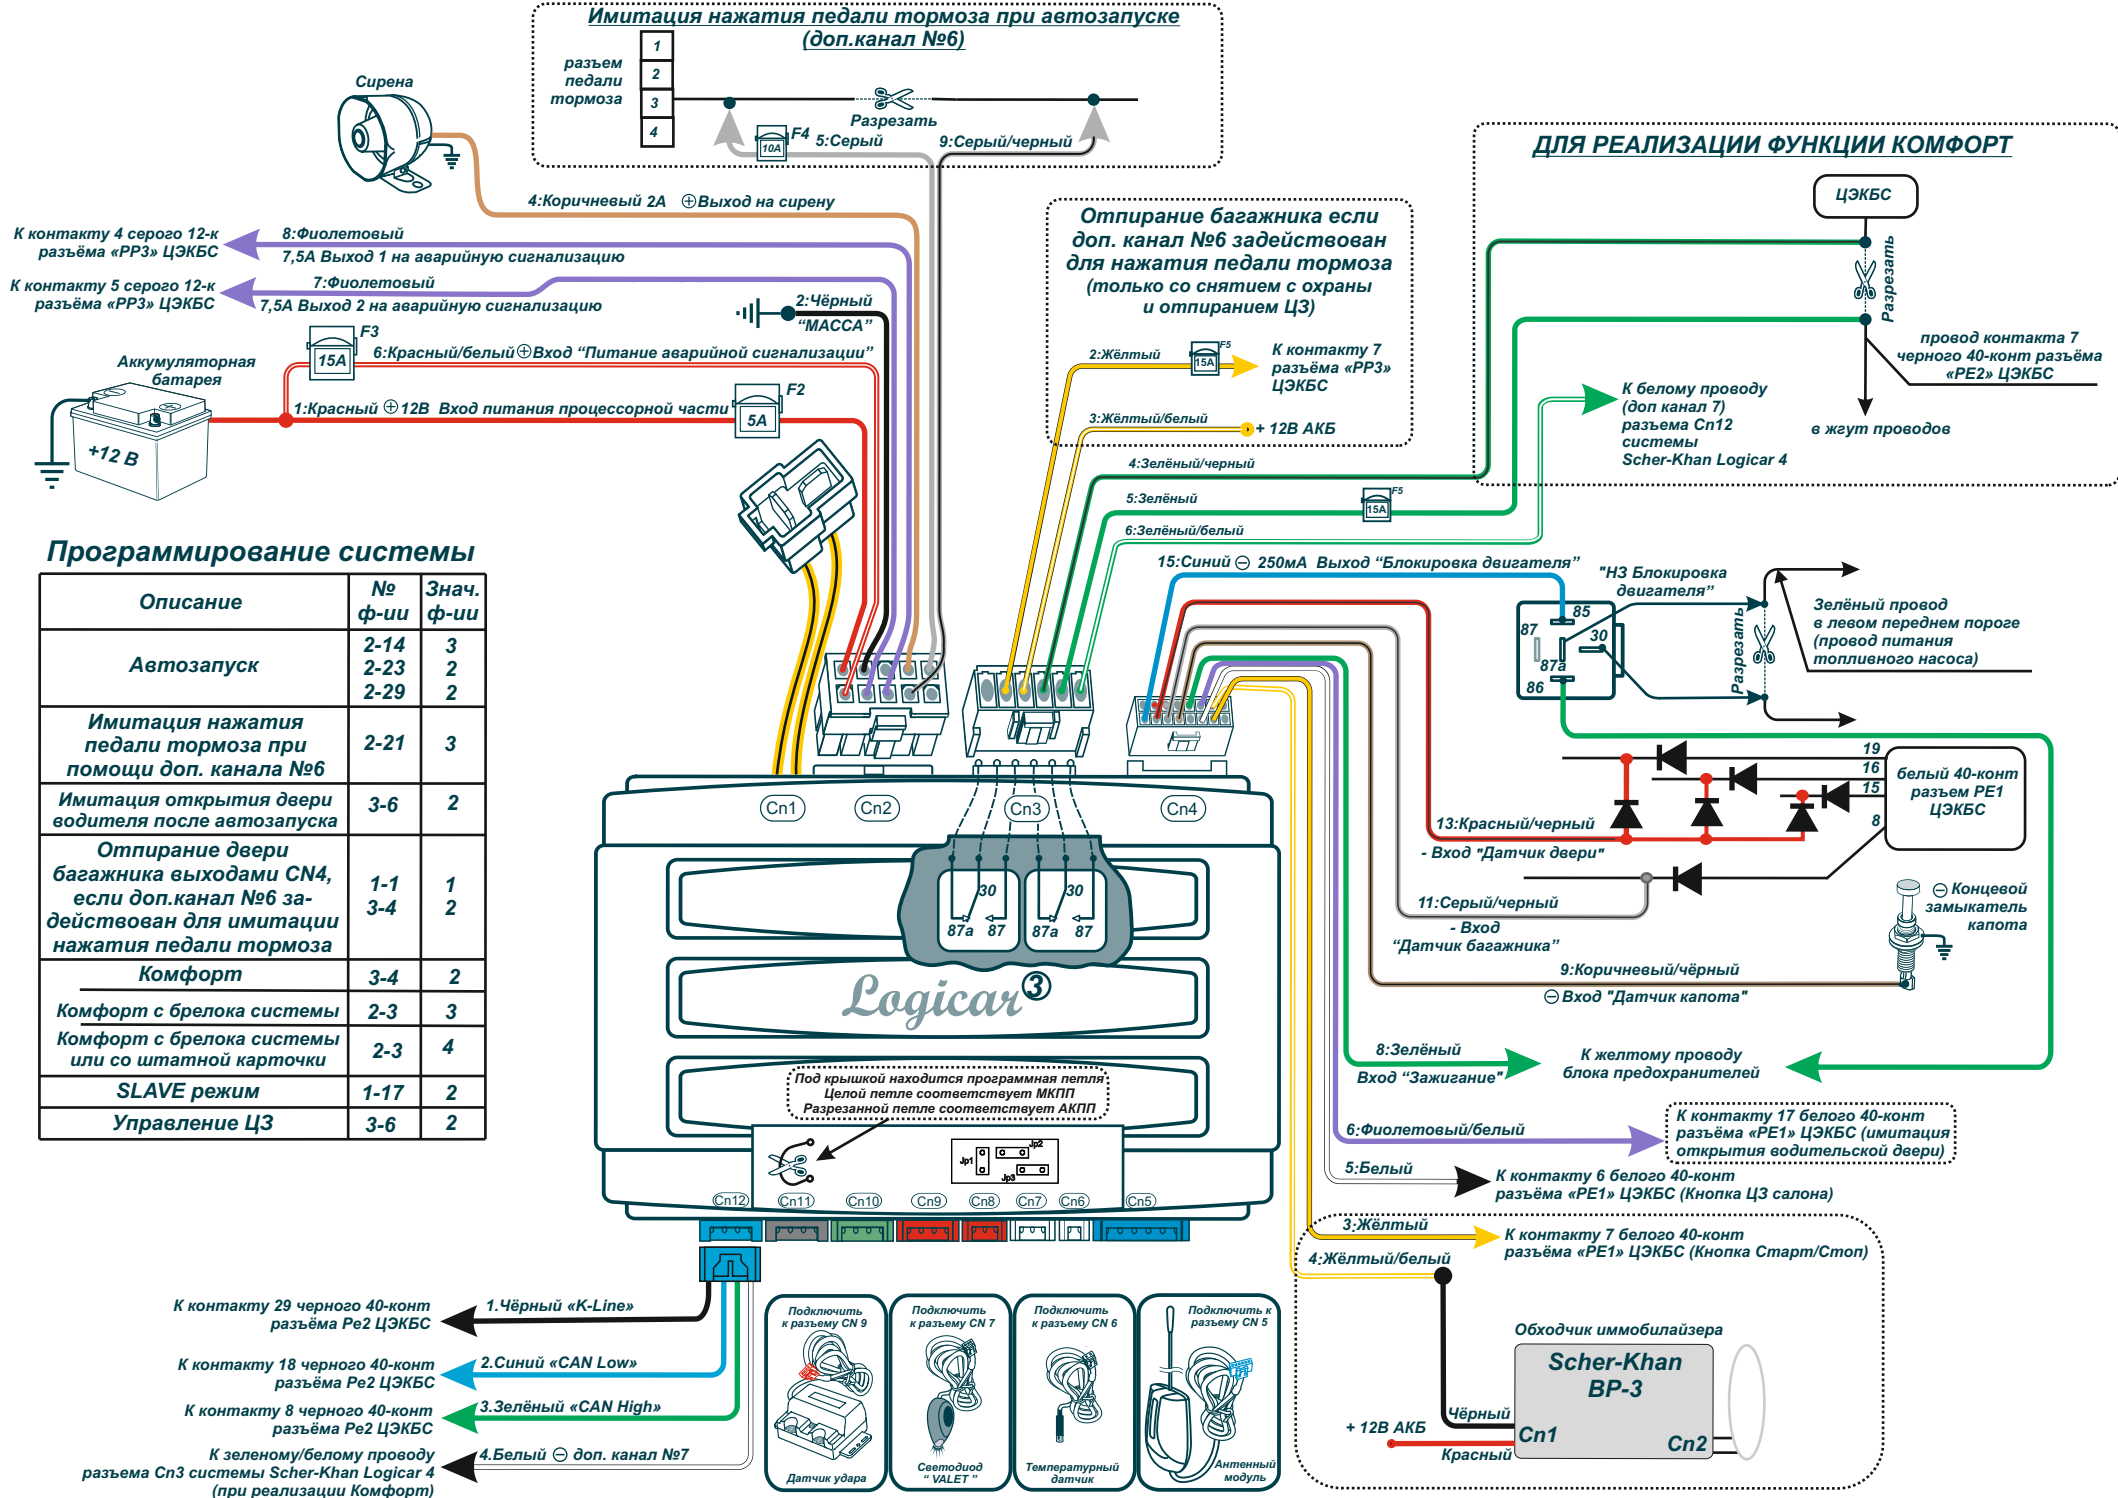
Имитация нажатия педали тормоза при автозапуске (доп.канал №6)

разъем педали тормоза

1
2
3
4

Разрезать

F4 5:Серый

9:Серый/черный

10A

Сирена

4:Коричневый 2А ⊕Выход на сирену

К контакту 4 серого 12-к разъёма «РР3» ЦЭКБС

8:Фиолетовый

7,5А Выход 1 на аварийную сигнализацию

К контакту 5 серого 12-к разъёма «РР3» ЦЭКБС

7:Фиолетовый

7,5А Выход 2 на аварийную сигнализацию

2:Чёрный "МАССА"

F3

15A

6:Красный/белый⊕Вход "Питание аварийной сигнализации"

Аккумуляторная батарея

+12 В

F2

1:Красный ⊕12В Вход питания процессорной части

5A

Отпирание багажника если доп. канал №6 задействован для нажатия педали тормоза (только со снятием с охраны и отпиранием ЦЗ)

2:Жёлтый

15A

F5

К контакту 7 разъёма «РР3» ЦЭКБС

3:Жёлтый/белый

+ 12В АКБ

ДЛЯ РЕАЛИЗАЦИИ ФУНКЦИИ КОМФОРТ

ЦЭКБС

Разрезать

провод контакта 7 черного 40-конт разъёма «РЕ2» ЦЭКБС

в жгут проводов

К белому проводу (доп канал 7) разъема Cn12 системы Scher-Khan Logicar 4

4:Зелёный/черный

5:Зелёный

F5

15A

6:Зелёный/белый

15:Синий ⊖ 250мА Выход "Блокировка двигателя"

"НЗ Блокировка двигателя"

85
87
30
87a
86

Разрезать

Зелёный провод в левом переднем пороге (провод питания топливного насоса)

Программирование системы

| Описание | № ф-ии | Знач. ф-ии |
|---|---|---|
| Автозапуск | 2-14<br>2-23<br>2-29 | 3<br>2<br>2 |
| Имитация нажатия педали тормоза при помощи доп. канала №6 | 2-21 | 3 |
| Имитация открытия двери водителя после автозапуска | 3-6 | 2 |
| Отпирание двери багажника выходами CN4, если доп.канал №6 задействован для имитации нажатия педали тормоза | 1-1<br>3-4 | 1<br>2 |
| Комфорт | 3-4 | 2 |
| Комфорт с брелока системы | 2-3 | 3 |
| Комфорт с брелока системы или со штатной карточки | 2-3 | 4 |
| SLAVE режим | 1-17 | 2 |
| Управление ЦЗ | 3-6 | 2 |

Cn1 Cn2 Cn3 Cn4

30
87a 87
30
87a 87

Logicar 3

19
16
15
8

белый 40-конт разъем РЕ1 ЦЭКБС

13:Красный/черный

- Вход "Датчик двери"

11:Серый/черный

- Вход "Датчик багажника"

⊖ Концевой замыкатель капота

9:Коричневый/чёрный

⊖Вход "Датчик капота"

8:Зелёный

Вход "Зажигание"

К желтому проводу блока предохранителей

6:Фиолетовый/белый

К контакту 17 белого 40-конт разъёма «РЕ1» ЦЭКБС (имитация открытия водительской двери)

5:Белый

К контакту 6 белого 40-конт разъёма «РЕ1» ЦЭКБС (Кнопка ЦЗ салона)

3:Жёлтый

К контакту 7 белого 40-конт разъёма «РЕ1» ЦЭКБС (Кнопка Старт/Стоп)

4:Жёлтый/белый

Под крышкой находится программная петля
Целой петле соответствует МКПП
Разрезанной петле соответствует АКПП

Jp1 Jp2 Jp3

Cn12 Cn11 Cn10 Cn9 Cn8 Cn7 Cn6 Cn5

К контакту 29 черного 40-конт разъёма Ре2 ЦЭКБС

1.Чёрный «K-Line»

К контакту 18 черного 40-конт разъёма Ре2 ЦЭКБС

2.Синий «CAN Low»

К контакту 8 черного 40-конт разъёма Ре2 ЦЭКБС

3.Зелёный «CAN High»

К зеленому/белому проводу разъема Cn3 системы Scher-Khan Logicar 4 (при реализации Комфорт)

4.Белый ⊖ доп. канал №7

Подключить к разъему CN 9
Датчик удара

Подключить к разъему CN 7
Светодиод "VALET"

Подключить к разъему CN 6
Температурный датчик

Подключить к разъему CN 5
Антенный модуль

Обходчик иммобилайзера

Scher-Khan BP-3

Чёрный

+ 12В АКБ

Cn1

Cn2

Красный